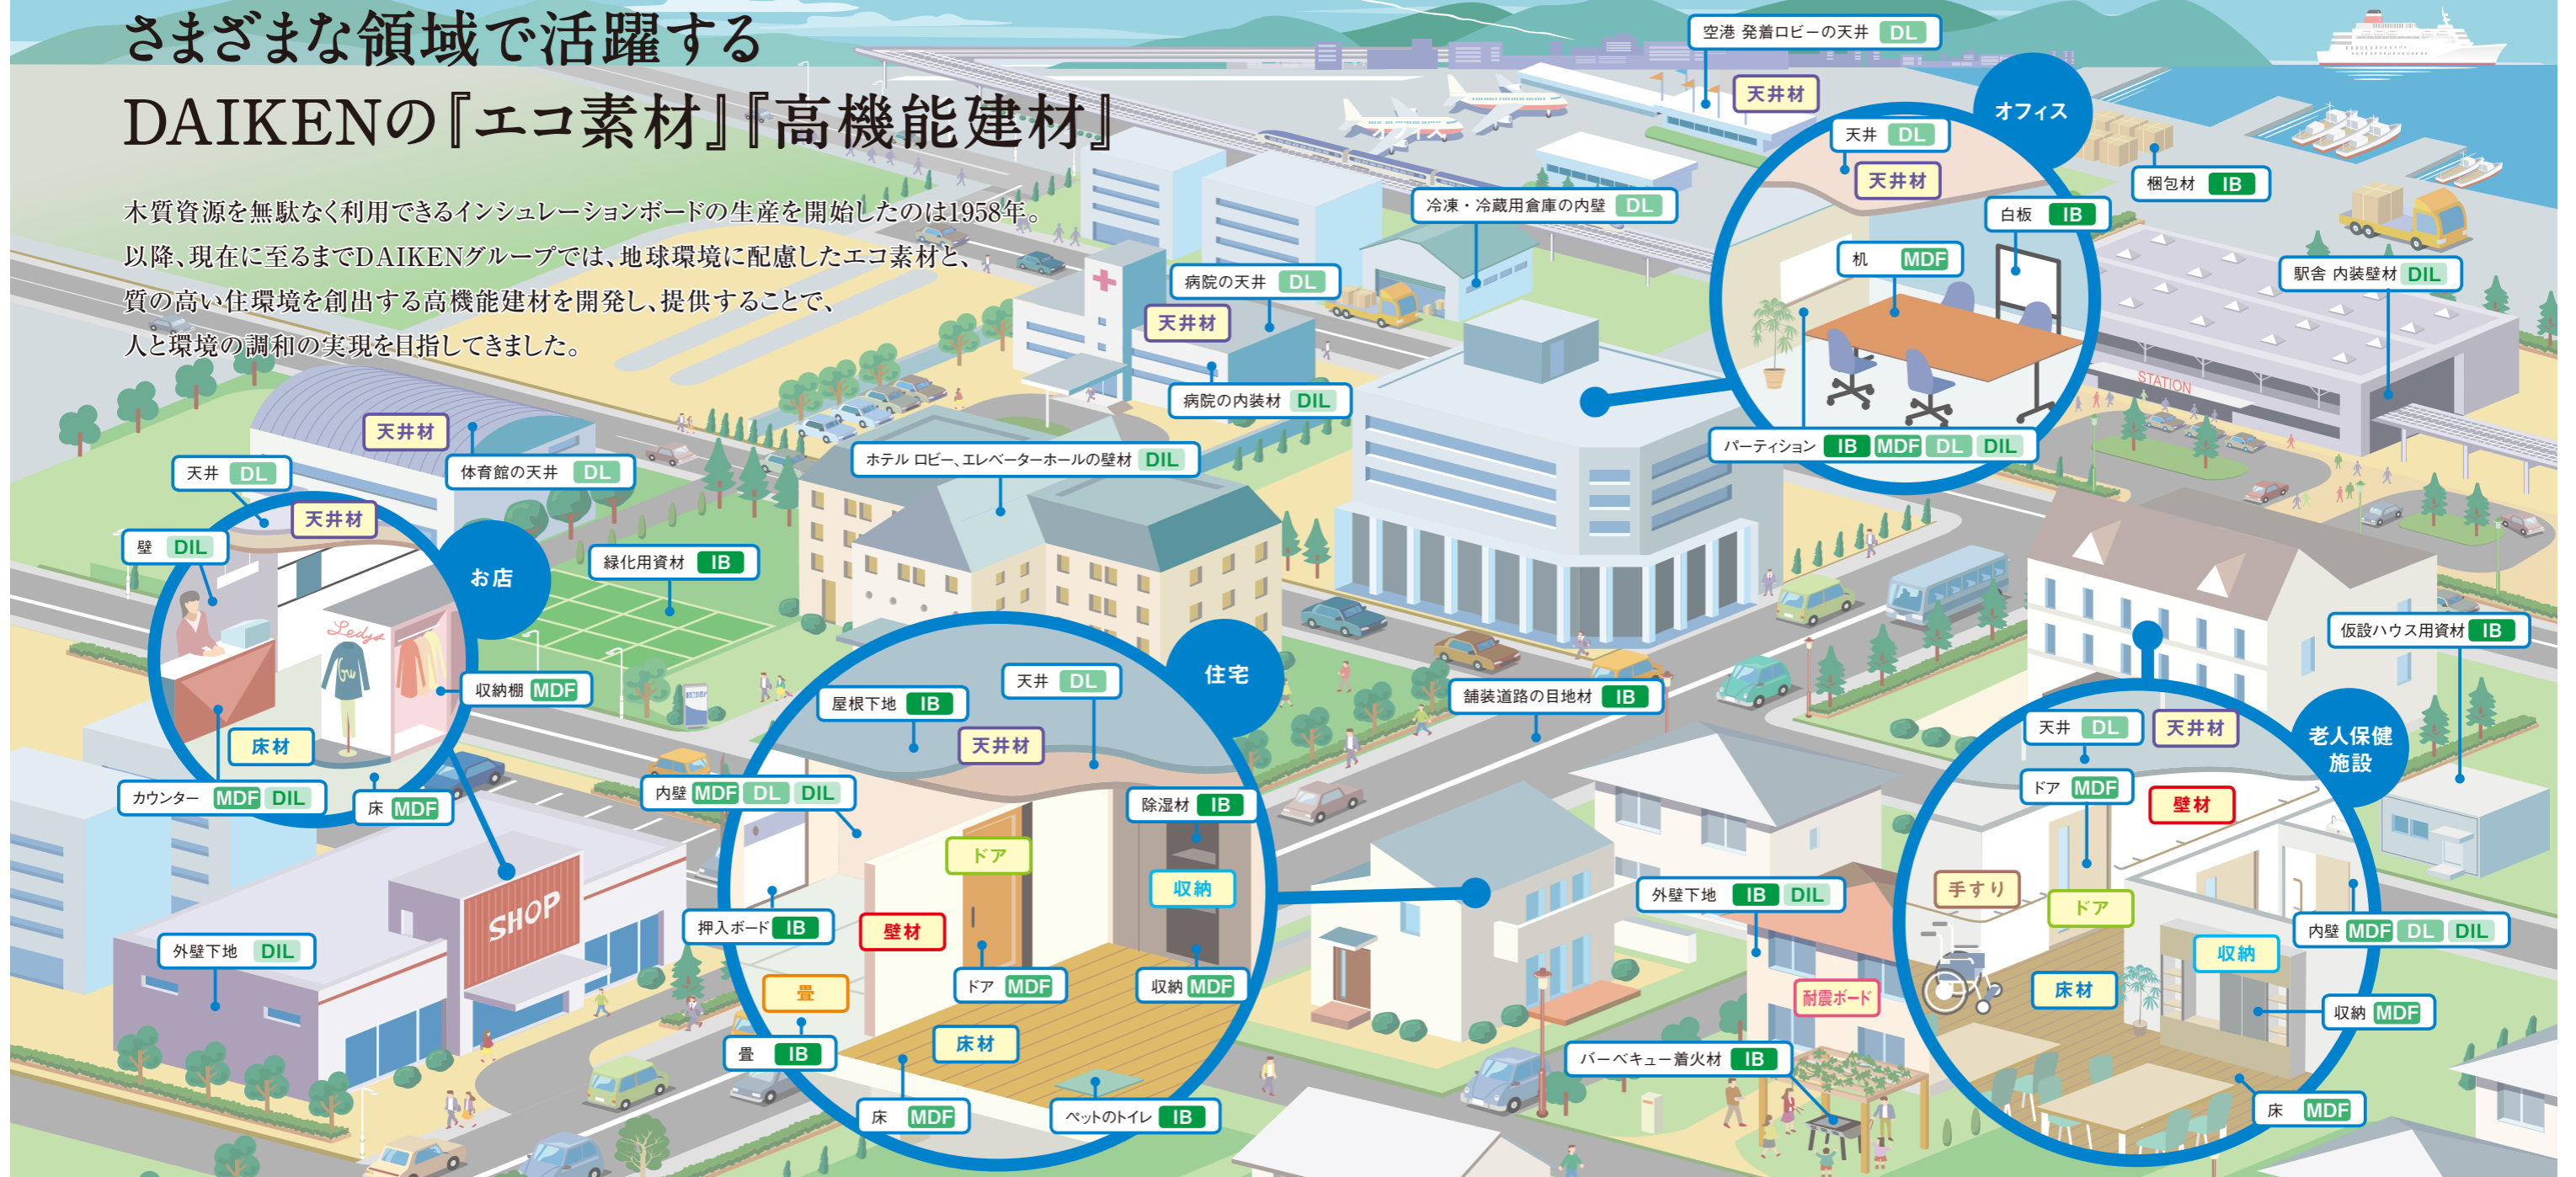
さまざまな領域で活躍する
DAIKENの『エコ素材』『高機能建材』

木質資源を無駄なく利用できるインシュレーションボードの生産を開始したのは1958年。以降、現在に至るまでDAIKENグループでは、地球環境に配慮したエコ素材と、質の高い住環境を創出する高機能建材を開発し、提供することで、人と環境の調和の実現を目指してきました。

空港 発着ロビーの天井 DL
天井材
オフィス
天井 DL
天井材
梱包材 IB
白板 IB
机 MDF
駅舎 内装壁材 DIL
冷凍・冷蔵用倉庫の内壁 DL
病院の天井 DL
天井材
病院の内装材 DIL
STATION
パーティション IB MDF DL DIL
天井材
体育館の天井 DL
天井 DL
天井材
壁 DIL
お店
緑化用資材 IB
ホテル ロビー、エレベーターホールの壁材 DIL
収納棚 MDF
床材
カウンター MDF DIL
床 MDF
SHOP
外壁下地 DIL
住宅
屋根下地 IB
天井 DL
天井材
内壁 MDF DL DIL
除湿材 IB
ドア
収納
押入ボード IB
壁材
ドア MDF
収納 MDF
畳
畳 IB
床材
床 MDF
ペットのトイレ IB
舗装道路の目地材 IB
仮設ハウス用資材 IB
老人保健施設
天井 DL
天井材
ドア MDF
壁材
手すり
ドア
外壁下地 IB DIL
内壁 MDF DL DIL
収納
床材
耐震ボード
収納 MDF
バーベキュー着火材 IB
床 MDF